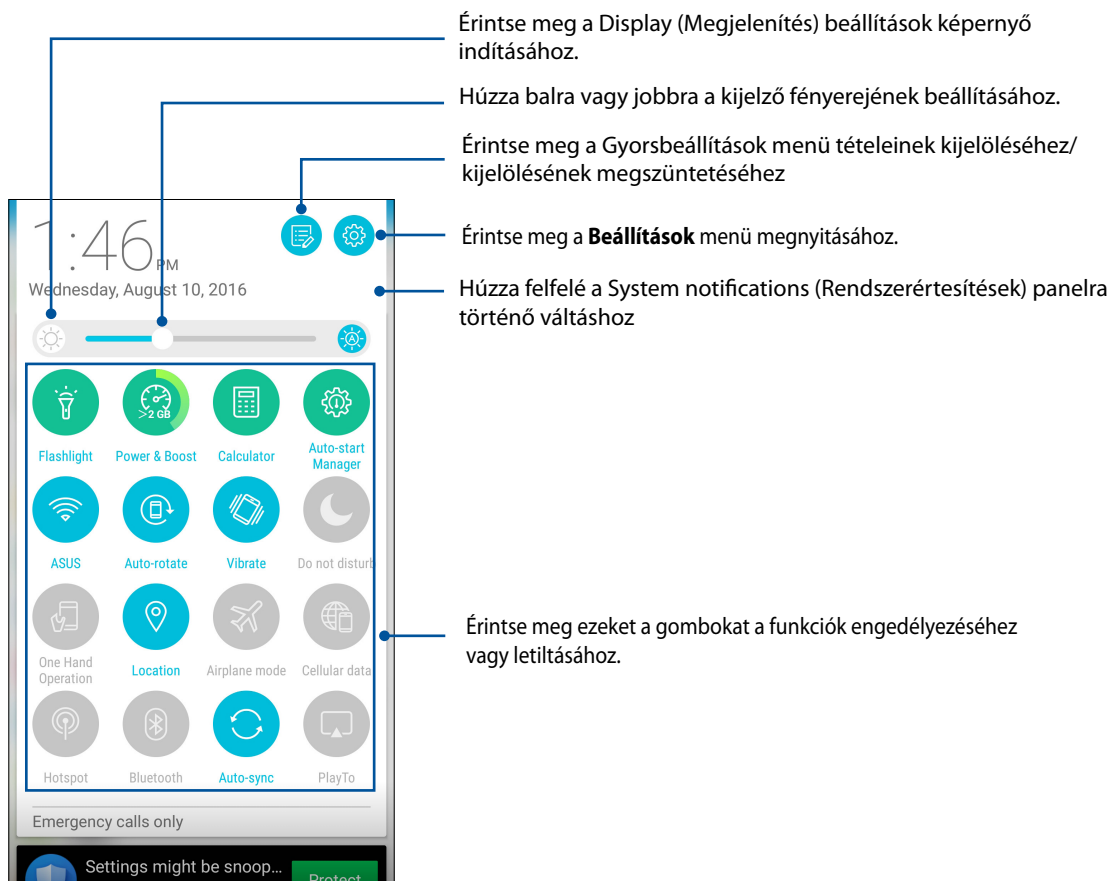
Érintse meg a Display (Megjelenítés) beállítások képernyő indításához.

Húzza balra vagy jobbra a kijelző fényerejének beállításához.

Érintse meg a Gyorsbeállítások menü tételeinek kijelöléséhez/ kijelölésének megszüntetéséhez

Érintse meg a **Beállítások** menü megnyitásához.

Húzza felfelé a System notifications (Rendszerértesítések) panelra történő váltáshoz

1:46 PM
Wednesday, August 10, 2016

2 GB

Flashlight
Power & Boost
Calculator
Auto-start Manager
ASUS
Auto-rotate
Vibrate
Do not disturb
One Hand Operation
Location
Airplane mode
Cellular data
Hotspot
Bluetooth
Auto-sync
PlayTo

Érintse meg ezeket a gombokat a funkciók engedélyezéséhez vagy letiltásához.

Emergency calls only

Settings might be snoop...
Protect